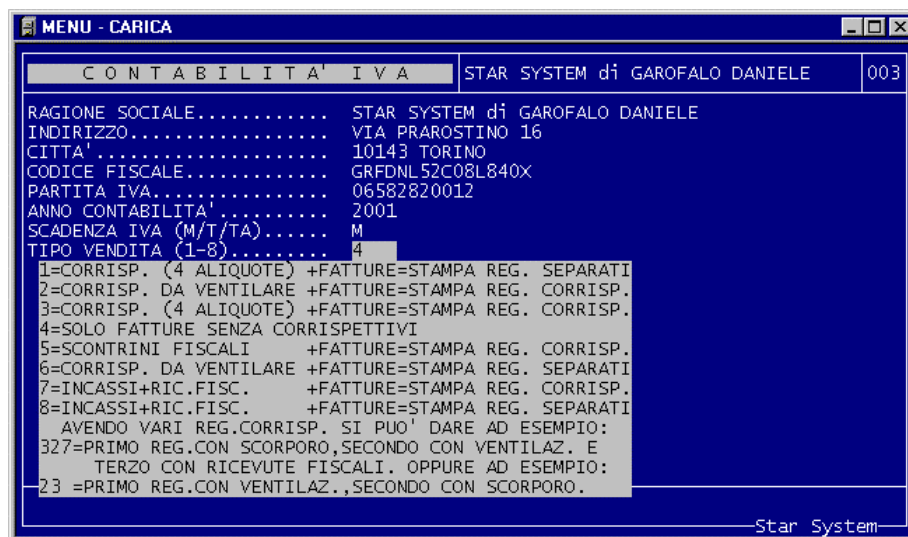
MENU - CARICA

C O N T A B I L I T A' I V A | STAR SYSTEM di GAROFALO DANIELE | 003

RAGIONE SOCIALE........... STAR SYSTEM di GAROFALO DANIELE
INDIRIZZO................. VIA PRAROSTINO 16
CITTA'.................... 10143 TORINO
CODICE FISCALE............ GRFDNL52C08L840X
PARTITA IVA............... 06582820012
ANNO CONTABILITA'......... 2001
SCADENZA IVA (M/T/TA)..... M
TIPO VENDITA (1-8)........ 4

1=CORRISP. (4 ALIQUOTE) +FATTURE=STAMPA REG. SEPARATI
2=CORRISP. DA VENTILARE +FATTURE=STAMPA REG. CORRISP.
3=CORRISP. (4 ALIQUOTE) +FATTURE=STAMPA REG. CORRISP.
4=SOLO FATTURE SENZA CORRISPETTIVI
5=SCONTRINI FISCALI +FATTURE=STAMPA REG. CORRISP.
6=CORRISP. DA VENTILARE +FATTURE=STAMPA REG. SEPARATI
7=INCASSI+RIC.FISC. +FATTURE=STAMPA REG. CORRISP.
8=INCASSI+RIC.FISC. +FATTURE=STAMPA REG. SEPARATI
AVENDO VARI REG.CORRISP. SI PUO' DARE AD ESEMPIO:
327=PRIMO REG.CON SCORPORO,SECONDO CON VENTILAZ. E
TERZO CON RICEVUTE FISCALI. OPPURE AD ESEMPIO:
23 =PRIMO REG.CON VENTILAZ.,SECONDO CON SCORPORO.

Star System